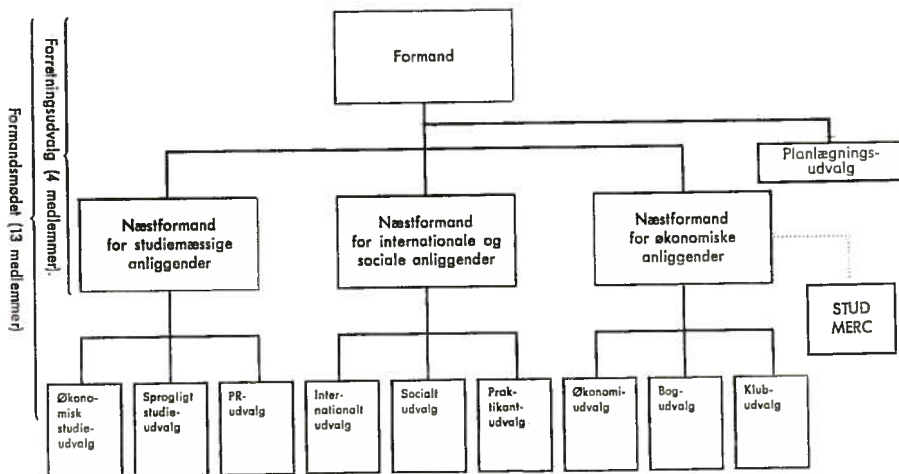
Forretningsudvalg (4 medlemmer).

Formandsmødet (13 medlemmer)

Formand

Planlægningsudvalg

Næstformand for studiemæssige anliggender

Næstformand for internationale og sociale anliggender

Næstformand for økonomiske anliggender

STUD MERC

Økonomisk studieudvalg

Sprogligt studieudvalg

PR-udvalg

Internationalt udvalg

Socialt udvalg

Praktikantudvalg

Økonomiudvalg

Bogudvalg

Klubudvalg